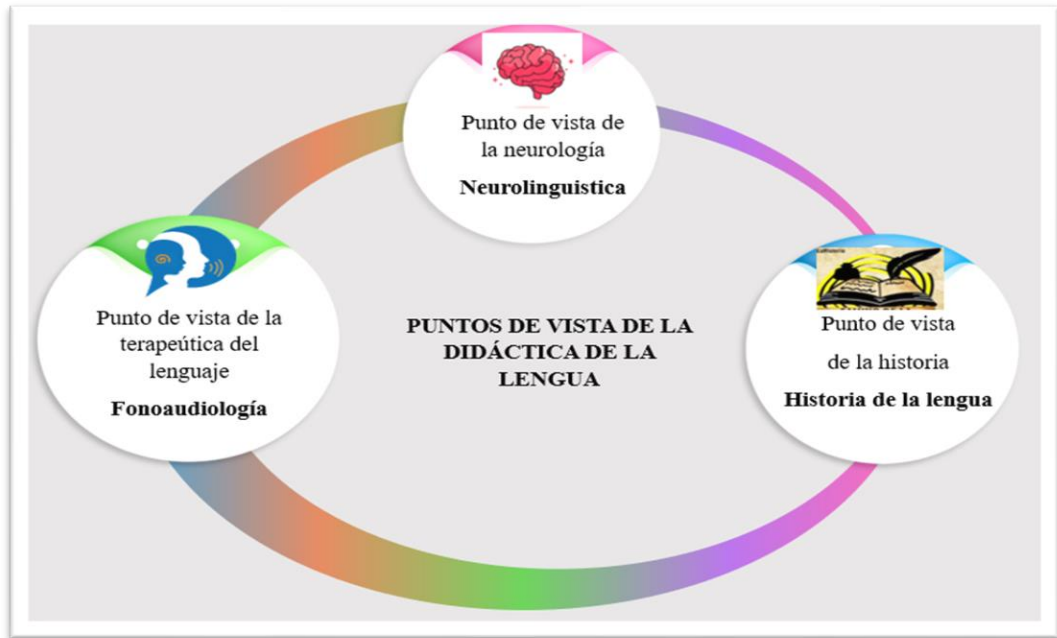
Punto de vista de la neurología

Neurolinguistica

Punto de vista de la terapeútica del lenguaje

Fonoaudiología

PUNTOS DE VISTA DE LA DIDÁCTICA DE LA LENGUA

Punto de vista de la historia

Historia de la lengua